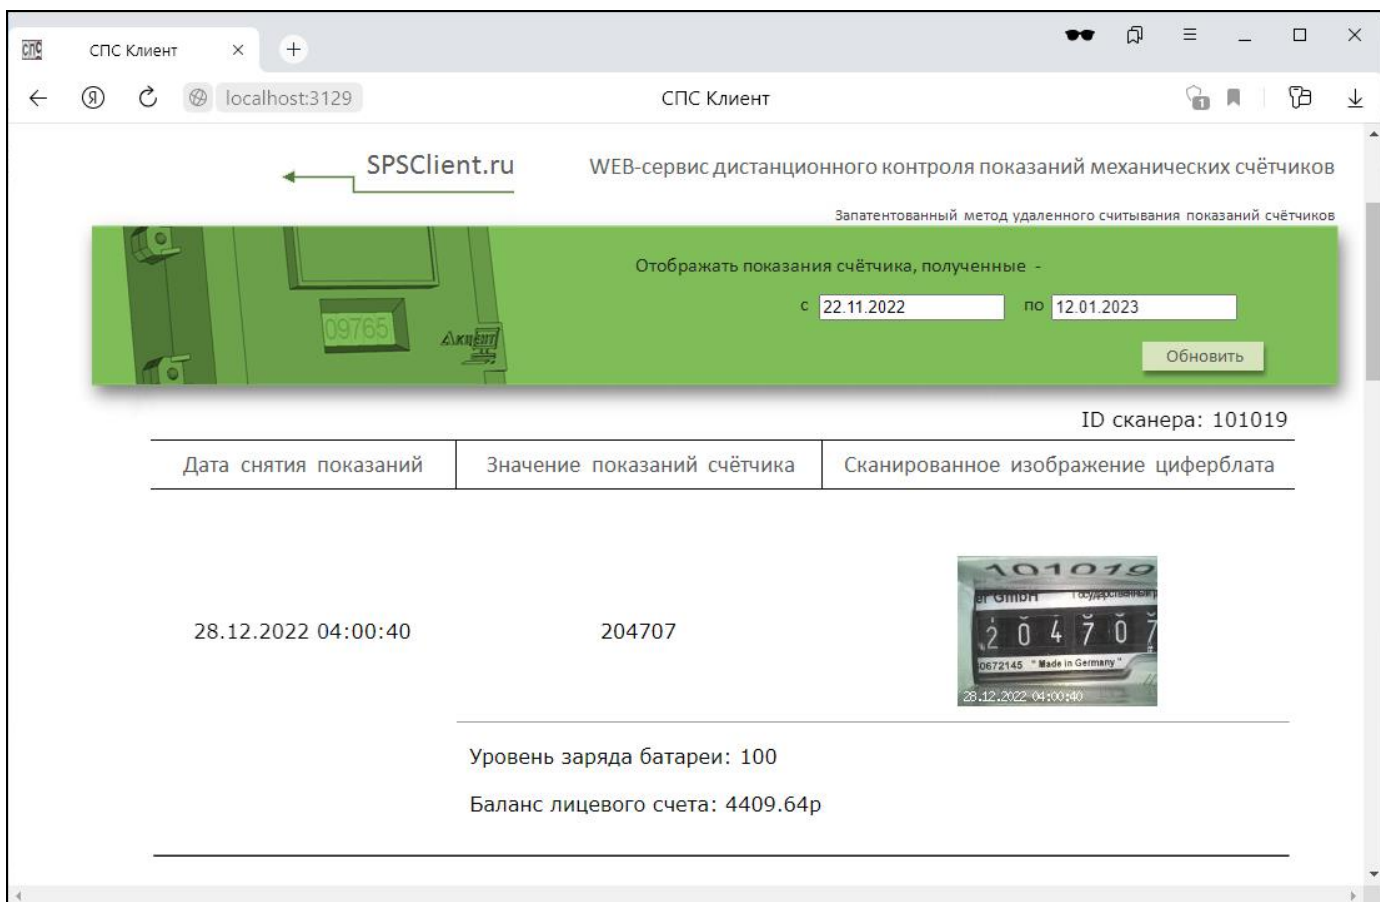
СПС Клиент

localhost:3129

СПС Клиент

SPSClient.ru

WEB-сервис дистанционного контроля показаний механических счётчиков

Запатентованный метод удаленного считывания показаний счётчиков

09765

Отображать показания счётчика, полученные -

с 22.11.2022 по 12.01.2023

Обновить

ID сканера: 101019

| Дата снятия показаний | Значение показаний счётчика | Сканированное изображение циферблата |
|---|---|---|
| 28.12.2022 04:00:40 | 204707 | 101019 GmbH 204707 0672145 "Made in Germany" 28.12.2022 04:00:40 |

Уровень заряда батареи: 100

Баланс лицевого счета: 4409.64р